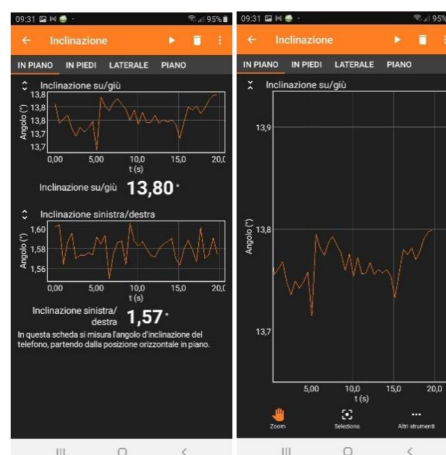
09:31 95%

Inclinazione

IN PIANO IN PIEDI LATERALE PIANO

Inclinazione su/giù

Angolo (°)

13,8
13,8
13,8
13,7

0,00 5,00 10,0 15,0 20,0
t (s)

Inclinazione su/giù 13,80 °

Inclinazione sinistra/destra

Angolo (°)

1,60
1,58
1,56

0,00 5,00 10,0 15,0 20,0
t (s)

Inclinazione sinistra/destra 1,57 °

In questa scheda si misura l'angolo d'inclinazione del telefono, partendo dalla posizione orizzontale in piano.

09:31 95%

Inclinazione

IN PIANO IN PIEDI LATERALE PIANO

Inclinazione su/giù

Angolo (°)

13,9

13,8

13,7

5,00 10,0 15,0 20,0
t (s)

Zoom Seleziona Altri strumenti